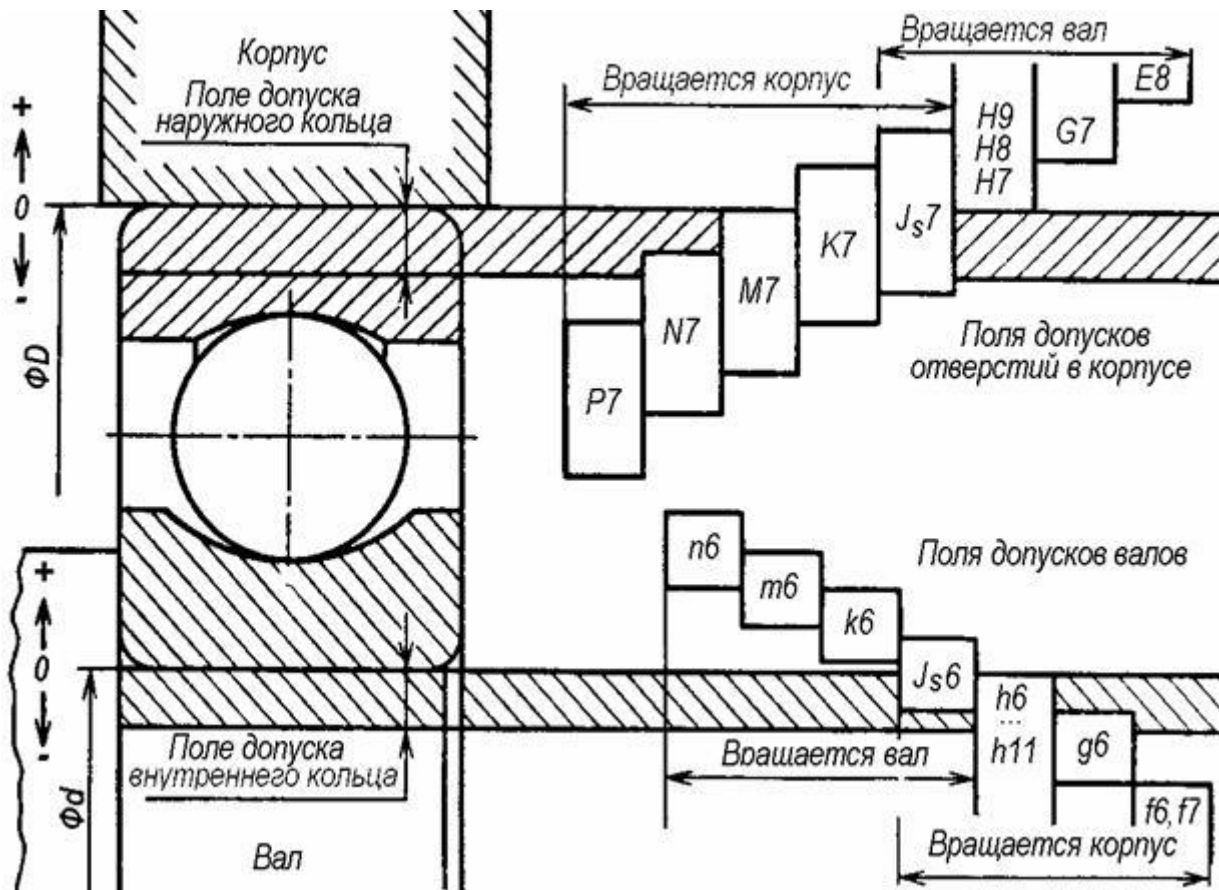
Корпус
Поле допуска наружного кольца
Вращается вал
Вращается корпус
E8
H9
H8
H7
G7
+
0
-
$J_s7$
K7
M7
N7
P7
ΦD
Поля допусков отверстий в корпусе
n6
m6
k6
$J_s6$
Поля допусков валов
+
0
-
h6
...
h11
g6
f6, f7
Поле допуска внутреннего кольца
Вращается вал
Φd
Вал
Вращается корпус